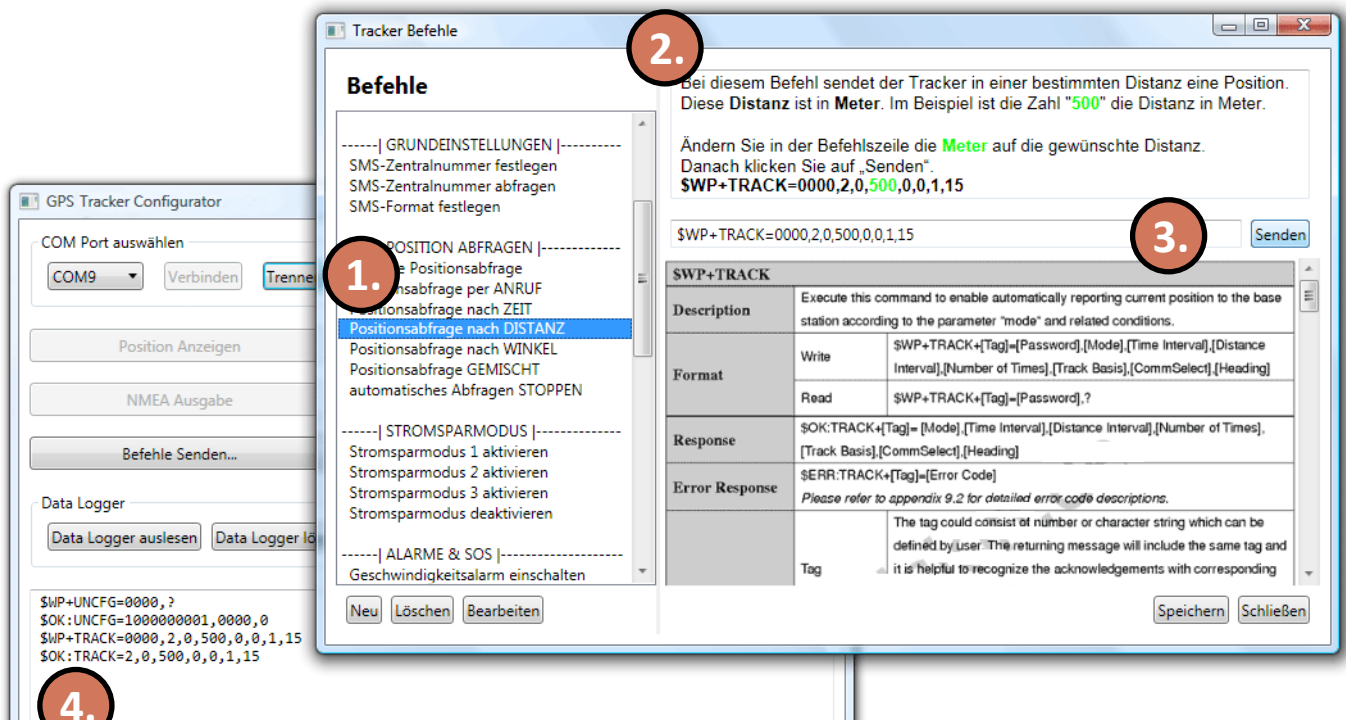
GPS Tracker Configurator

COM Port auswählen

COM9

Verbinden

Trennen

Position Anzeigen

NMEA Ausgabe

Befehle Senden...

Data Logger

Data Logger auslesen

Data Logger lö

$WP+UNCFG=0000,?
$OK:UNCFG=1000000001,0000,0
$WP+TRACK=0000,2,0,500,0,0,1,15
$OK:TRACK=2,0,500,0,0,1,15

4.

Tracker Befehle

2.

Befehle

------| GRUNDEINSTELLUNGEN |----------
SMS-Zentralnummer festlegen
SMS-Zentralnummer abfragen
SMS-Format festlegen

1.

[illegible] POSITION ABFRAGEN |------------
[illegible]e Positionsabfrage
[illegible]sabfrage per ANRUF
Positionsabfrage nach ZEIT
Positionsabfrage nach DISTANZ
Positionsabfrage nach WINKEL
Positionsabfrage GEMISCHT
automatisches Abfragen STOPPEN

------| STROMSPARMODUS |--------------
Stromsparmodus 1 aktivieren
Stromsparmodus 2 aktivieren
Stromsparmodus 3 aktivieren
Stromsparmodus deaktivieren

------| ALARME & SOS |-------------------
Geschwindigkeitsalarm einschalten

Neu

Löschen

Bearbeiten

Bei diesem Befehl sendet der Tracker in einer bestimmten Distanz eine Position. Diese **Distanz** ist in **Meter**. Im Beispiel ist die Zahl "500" die Distanz in Meter.

Ändern Sie in der Befehlszeile die **Meter** auf die gewünschte Distanz. Danach klicken Sie auf „Senden“.
**$WP+TRACK=0000,2,0,500,0,0,1,15**

$WP+TRACK=0000,2,0,500,0,0,1,15

3.

Senden

| $WP+TRACK | | |
|---|---|---|
| Description | Execute this command to enable automatically reporting current position to the base station according to the parameter "mode" and related conditions. | |
| Format | Write | $WP+TRACK+[Tag]=[Password],[Mode],[Time Interval],[Distance Interval],[Number of Times],[Track Basis],[CommSelect],[Heading] |
| | Read | $WP+TRACK+[Tag]=[Password],? |
| Response | $OK:TRACK+[Tag]= [Mode],[Time Interval],[Distance Interval],[Number of Times],[Track Basis],[CommSelect],[Heading] | |
| Error Response | $ERR:TRACK+[Tag]=[Error Code]<br>*Please refer to appendix 9.2 for detailed error code descriptions.* | |
| | Tag | The tag could consist of number or character string which can be defined by user. The returning message will include the same tag and it is helpful to recognize the acknowledgements with corresponding |

Speichern

Schließen